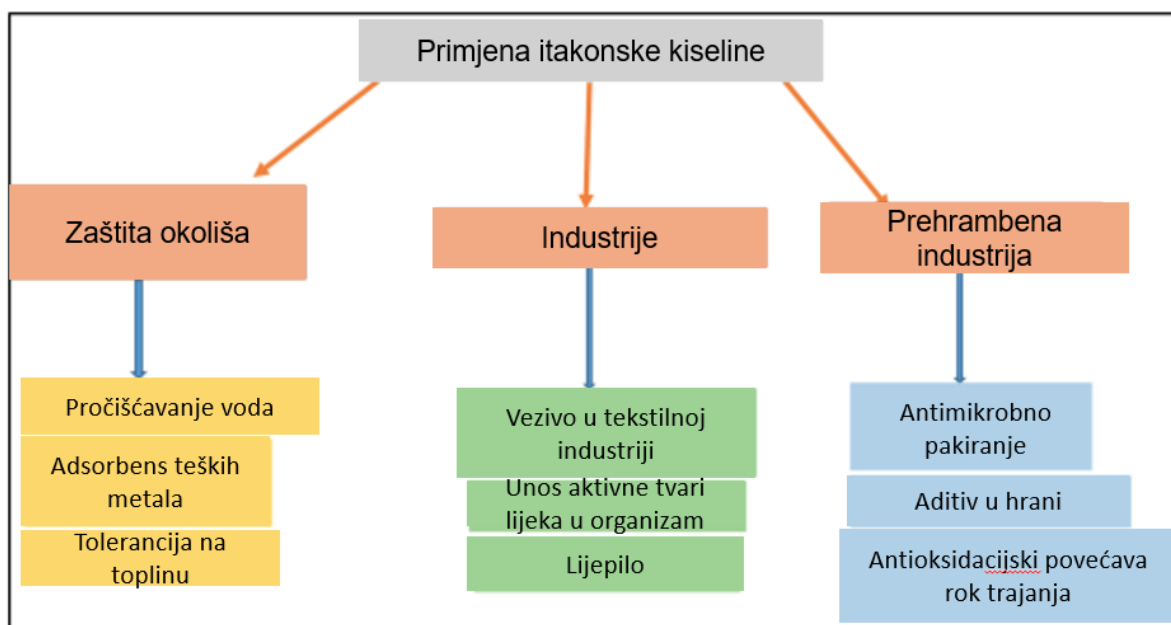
Primjena itakonske kiseline

Zaštita okoliša

Industrije

Prehrambena industrija

Pročišćavanje voda

Adsorbens teških metala

Tolerancija na toplinu

Vezivo u tekstilnoj industriji

Unos aktivne tvari lijeka u organizam

Lijepilo

Antimikrobno pakiranje

Aditiv u hrani

Antioksidacijski povećava rok trajanja